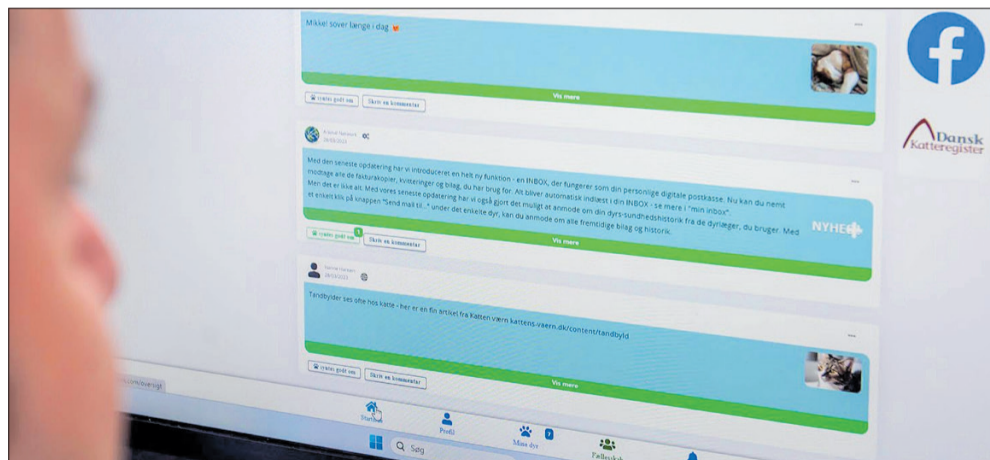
Mikkel sover længe i dag

Vis mere

Synes godt om
Skriv en kommentar

Global Network
28/03/2023

Med den seneste opdatering har vi introduceret en helt ny funktion - en INBOX, der fungerer som din personlige digitale postkasse. Nu kan du nemt modtage alle de fakturakopier, kvitteringer og bilag, du har brug for. Alt bliver automatisk indlæst i din INBOX - se mere i "min inbox".
Men det er ikke alt. Med vores seneste opdatering har vi også gjort det muligt at anmode om din dyrs sundhedshistorik fra de dyrlæger, du bruger. Med et enkelt klik på knappen "Send mail til..." under det enkelte dyr, kan du anmode om alle fremtidige bilag og historik.

NYHED

Vis mere

1
Synes godt om
Skriv en kommentar

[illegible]
28/03/2023

Tandbylder ses ofte hos katte - her er en fin artikel fra Katten værn kattens-vaern.dk/content/tandbyld

Vis mere

Synes godt om
Skriv en kommentar

.com/oversigt

Startside
Profil
Mine dyr
Fællesskab

Søg

Dansk Katteregister